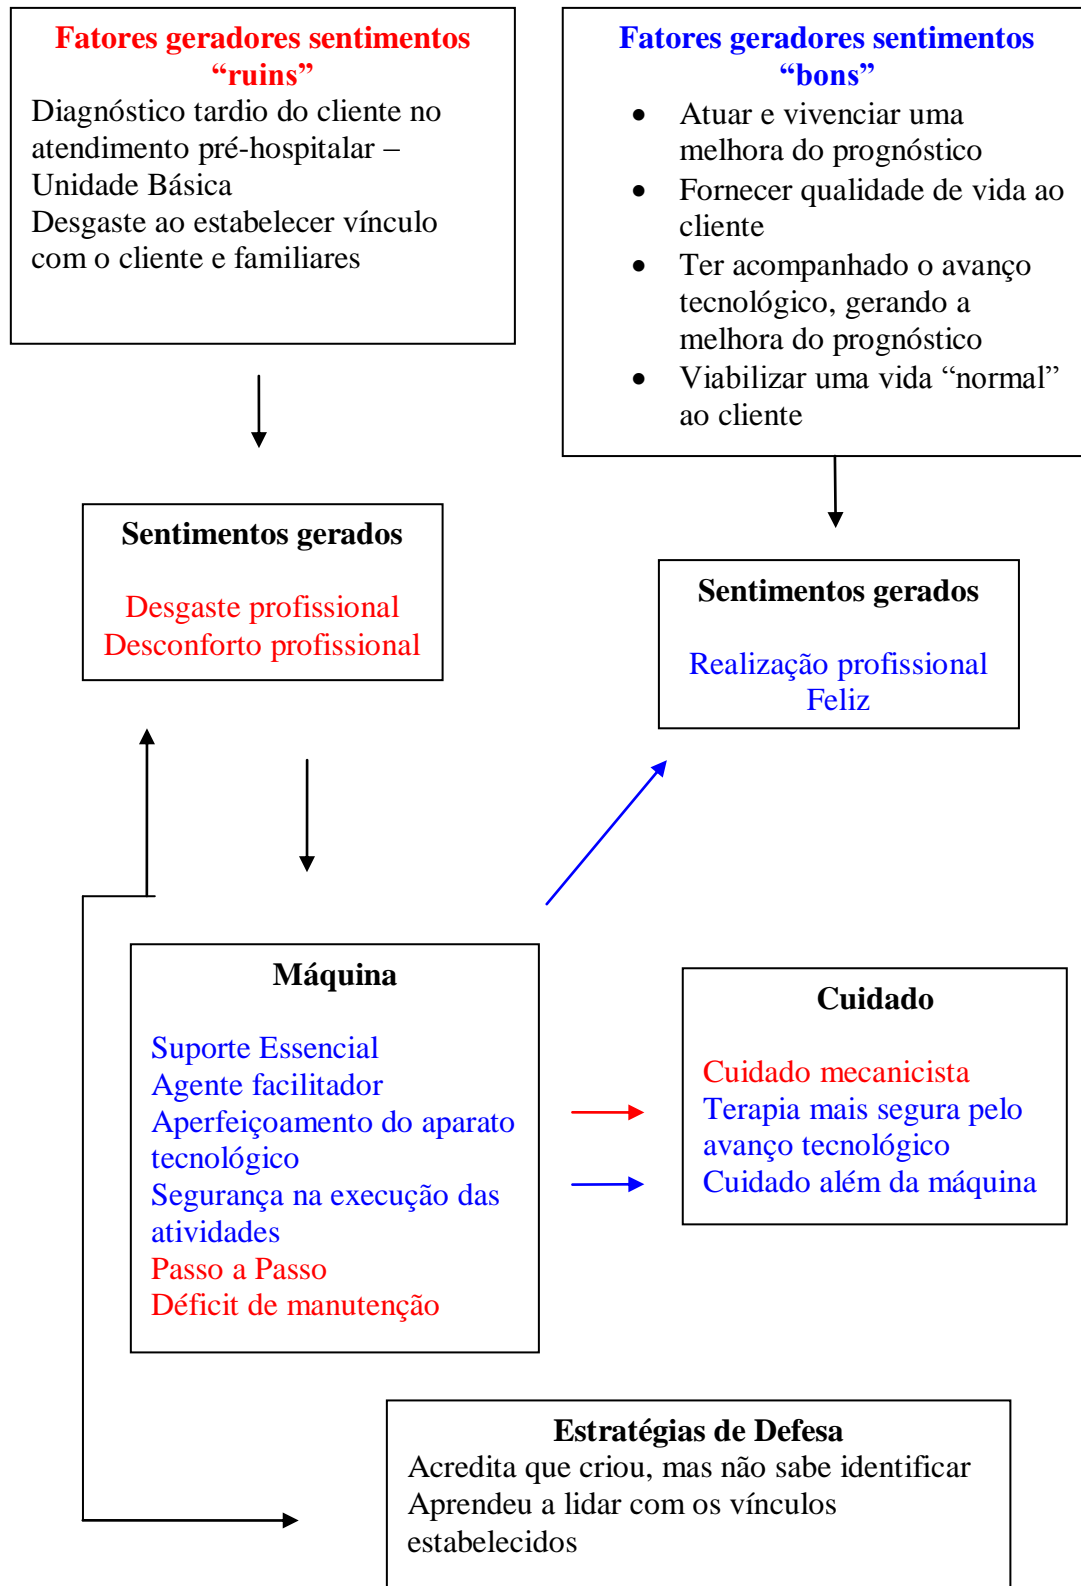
Fatores geradores sentimentos “ruins”
Diagnóstico tardio do cliente no atendimento pré-hospitalar – Unidade Básica
Desgaste ao estabelecer vínculo com o cliente e familiares

Fatores geradores sentimentos “bons”
• Atuar e vivenciar uma melhora do prognóstico
• Fornecer qualidade de vida ao cliente
• Ter acompanhado o avanço tecnológico, gerando a melhora do prognóstico
• Viabilizar uma vida “normal” ao cliente

Sentimentos gerados
Desgaste profissional
Desconforto profissional

Sentimentos gerados
Realização profissional
Feliz

Máquina
Suporte Essencial
Agente facilitador
Aperfeiçoamento do aparato tecnológico
Segurança na execução das atividades
Passo a Passo
Déficit de manutenção

Cuidado
Cuidado mecanicista
Terapia mais segura pelo avanço tecnológico
Cuidado além da máquina

Estratégias de Defesa
Acredita que criou, mas não sabe identificar
Aprendeu a lidar com os vínculos estabelecidos